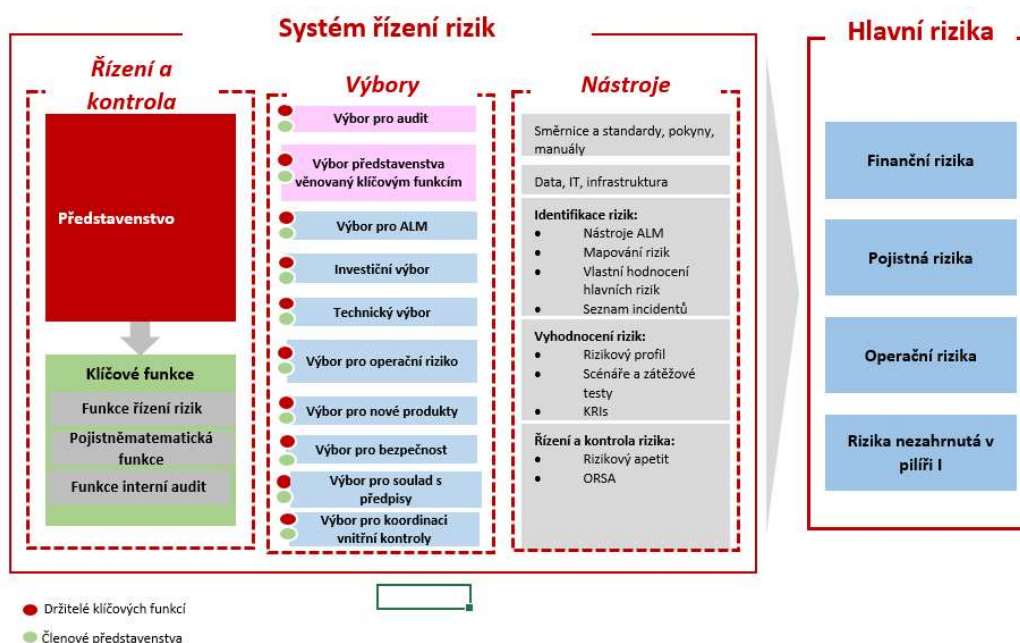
Systém řízení rizik

Řízení a kontrola

Představenstvo

Klíčové funkce
Funkce řízení rizik
Pojistněmatematická funkce
Funkce interní audit

Výbory

Výbor pro audit
Výbor představenstva věnovaný klíčovým funkcím
Výbor pro ALM
Investiční výbor
Technický výbor
Výbor pro operační riziko
Výbor pro nové produkty
Výbor pro bezpečnost
Výbor pro soulad s předpisy
Výbor pro koordinaci vnitřní kontroly

Nástroje

Směrnice a standardy, pokyny, manuály

Data, IT, infrastruktura

Identifikace rizik:
- Nástroje ALM
- Mapování rizik
- Vlastní hodnocení hlavních rizik
- Seznam incidentů

Vyhodnocení rizik:
- Rizikový profil
- Scénáře a zátěžové testy
- KRIs

Řízení a kontrola rizika:
- Rizikový apetit
- ORSA

Hlavní rizika

Finanční rizika

Pojistná rizika

Operační rizika

Rizika nezahrnutá v pilíři I

Držitelé klíčových funkcí
Členové představenstva